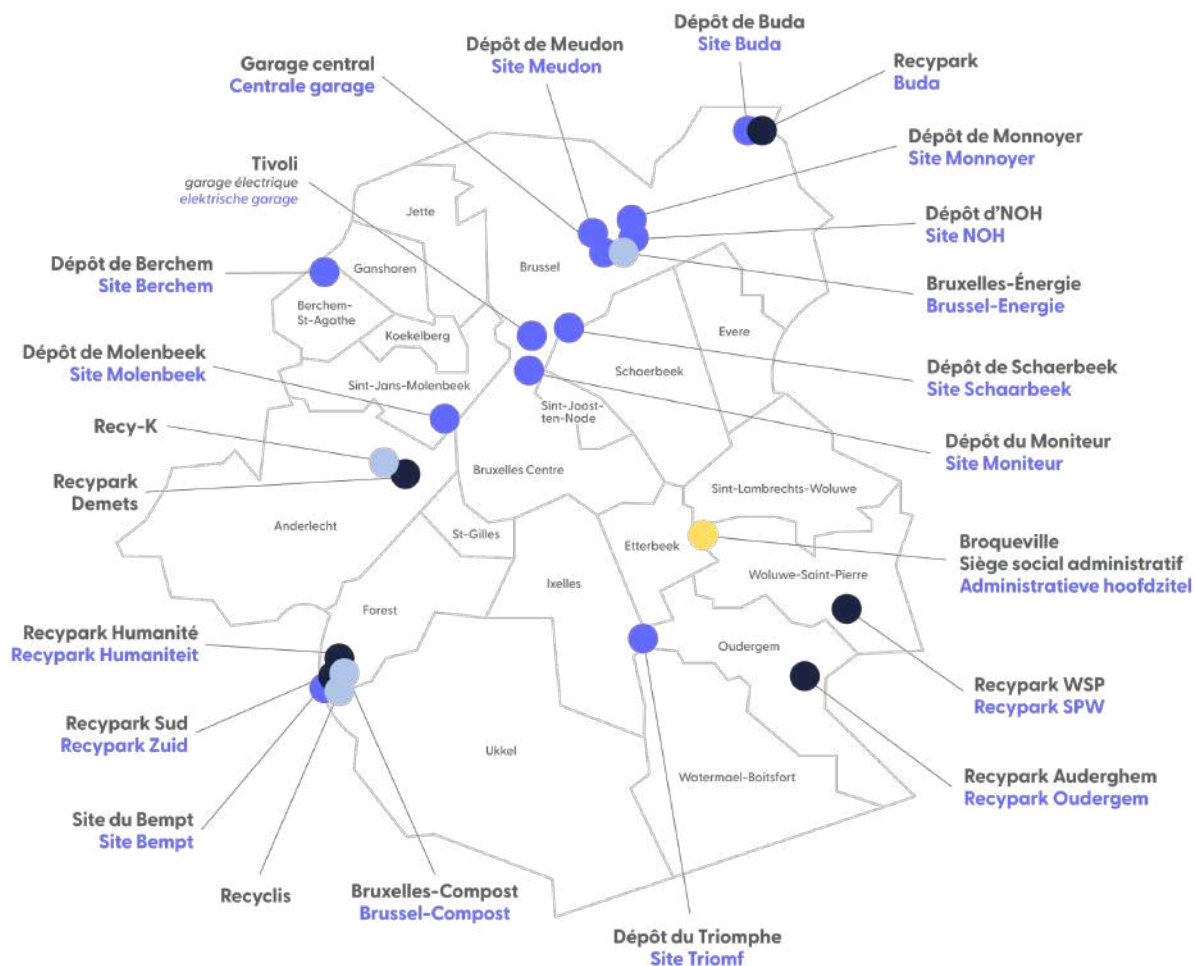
Dépôt de Buda
Site Buda

Dépôt de Meudon
Site Meudon

Recypark
Buda

Garage central
Centrale garage

Dépôt de Monnoyer
Site Monnoyer

Tivoli
garage électrique
elektrische garage

Dépôt d'NOH
Site NOH

Jette

Brussel

Dépôt de Berchem
Site Berchem

Ganshoren

Bruxelles-Énergie
Brussel-Energie

Berchem-St-Agathe

Koekelberg

Evere

Dépôt de Molenbeek
Site Molenbeek

Dépôt de Schaerbeek
Site Schaarbeek

Sint-Jans-Molenbeek

Schaerbeek

Sint-Joost-ten-Node

Recy-K

Dépôt du Moniteur
Site Moniteur

Recypark
Demets

Bruxelles Centre

Sint-Lambrechts-Woluwe

Anderlecht

St-Gilles

Etterbeek

Broqueville
Siège social administratif
Administratieve hoofdzitel

Woluwe-Saint-Pierre

Ixelles

Forest

Recypark Humanité
Recypark Humaniteit

Oudergem

Recypark WSP
Recypark SPW

Recypark Sud
Recypark Zuid

Ukkel

Recypark Auderghem
Recypark Oudergem

Watermael-Boitsfort

Site du Bempt
Site Bempt

Recyclis

Bruxelles-Compost
Brussel-Compost

Dépôt du Triomphe
Site Triomf